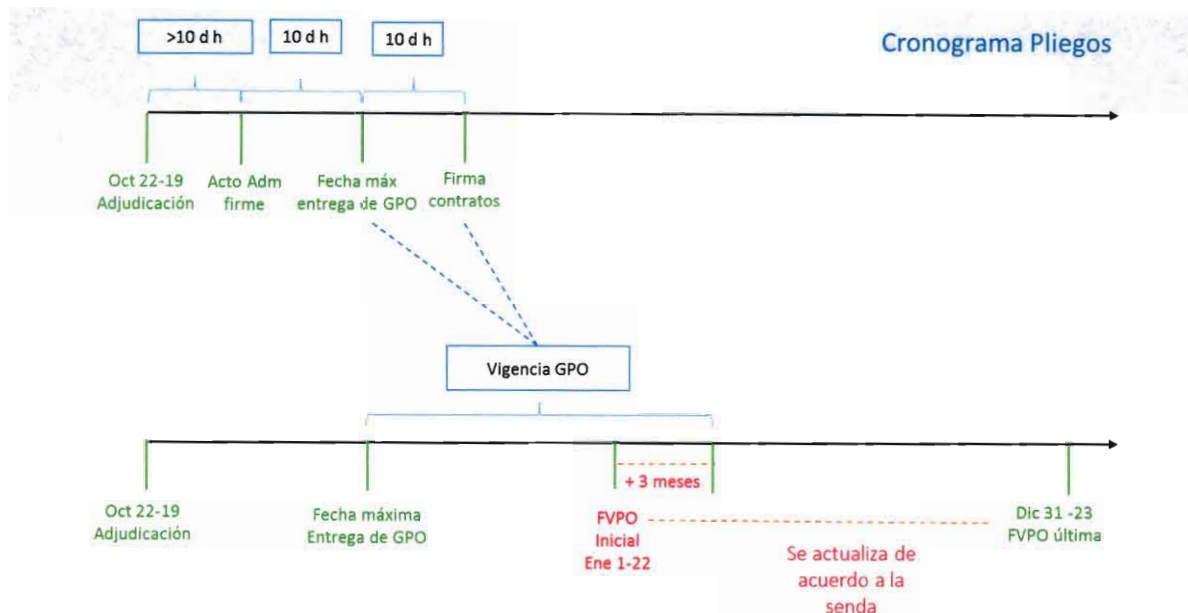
>10 d h

10 d h

10 d h

Cronograma Pliegos

Oct 22-19
Adjudicación

Acto Adm
firme

Fecha máx
entrega de GPO

Firma
contratos

Vigencia GPO

Oct 22-19
Adjudicación

Fecha máxima
Entrega de GPO

+ 3 meses

FVPO
Inicial
Ene 1-22

Se actualiza de acuerdo a la senda

Dic 31 -23
FVPO última